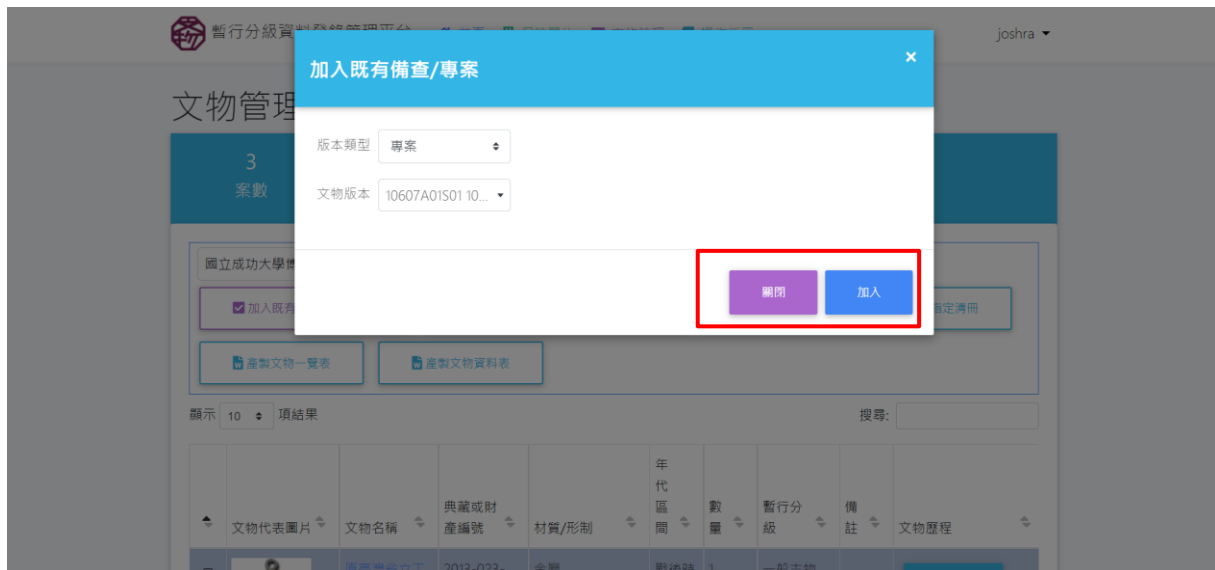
暫行分級資料登錄管理平台

joshra

文物管理

3
案數

加入既有備查/專案

×

版本類型 專案

文物版本 10607A01S01 10...

關閉 加入

國立成功大學

加入既有

指定清冊

產製文物一覽表

產製文物資料表

顯示 10 項結果

搜尋:

| | 文物代表圖片 | 文物名稱 | 典藏或財產編號 | 材質/形制 | 年代區間 | 數量 | 暫行分級 | 備註 | 文物歷程 |
|---|---|---|---|---|---|---|---|---|---|
| | | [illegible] | 2013-023- | 金屬 | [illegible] | 1 | 一般古物 | | |